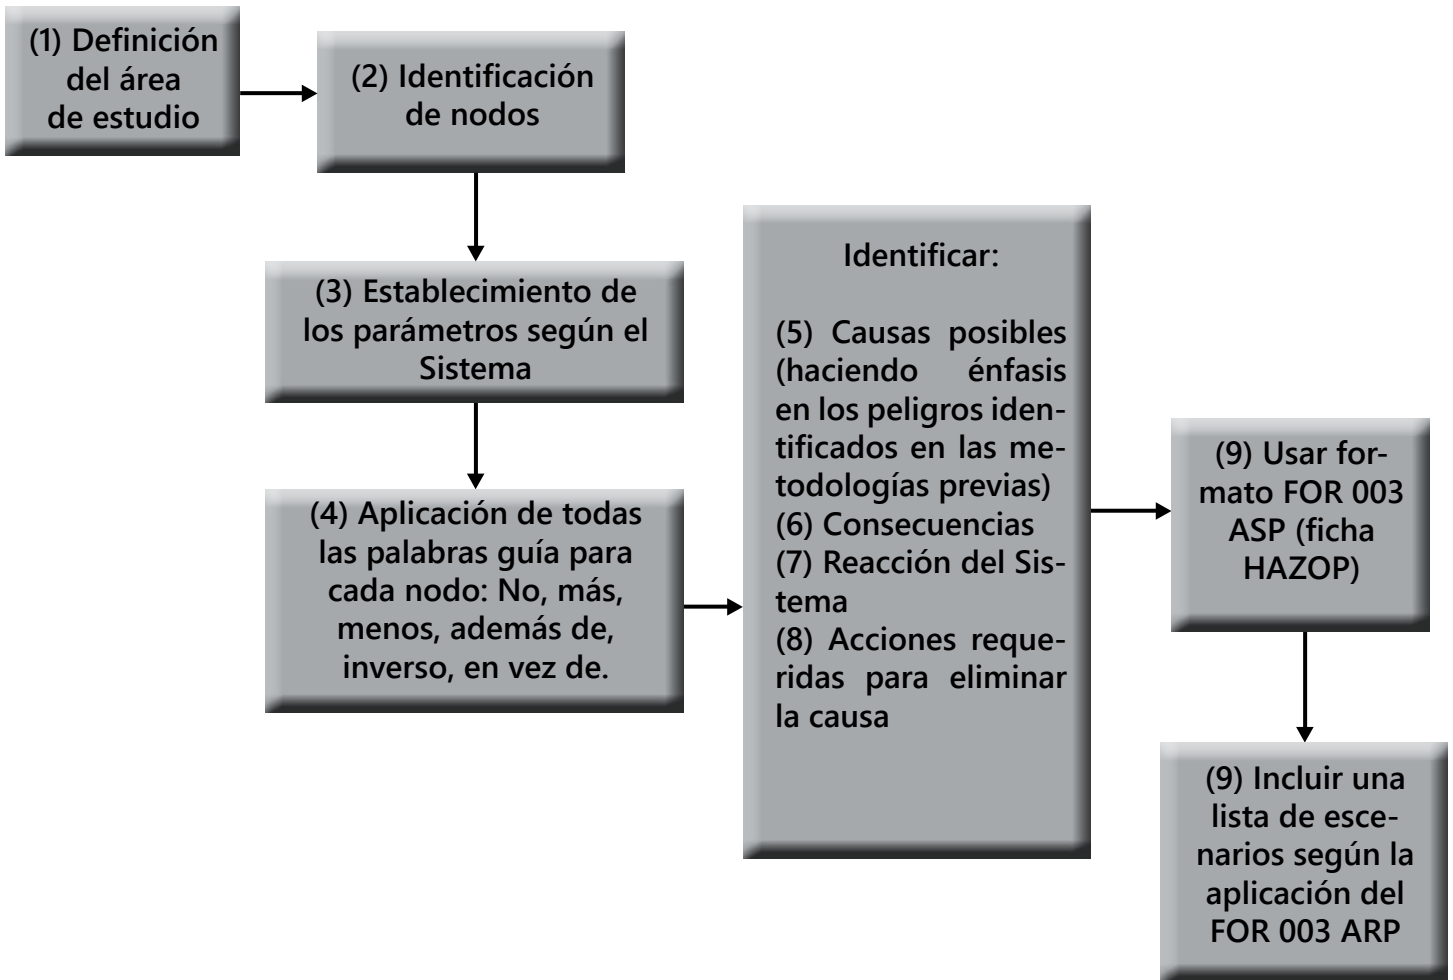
(1) Definición del área de estudio

(2) Identificación de nodos

(3) Establecimiento de los parámetros según el Sistema

(4) Aplicación de todas las palabras guía para cada nodo: No, más, menos, además de, inverso, en vez de.

Identificar:

(5) Causas posibles (haciendo énfasis en los peligros identificados en las metodologías previas)
(6) Consecuencias
(7) Reacción del Sistema
(8) Acciones requeridas para eliminar la causa

(9) Usar formato FOR 003 ASP (ficha HAZOP)

(9) Incluir una lista de escenarios según la aplicación del FOR 003 ARP